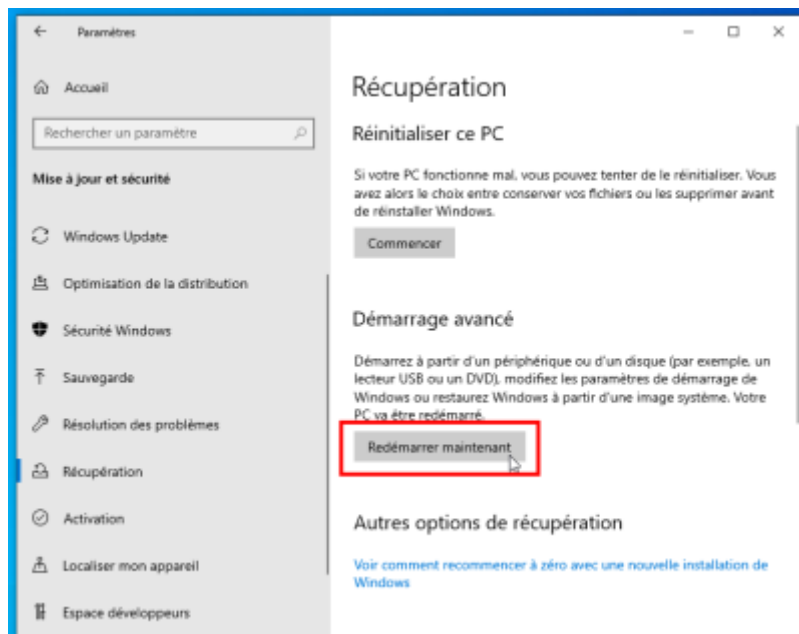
Paramètres

Accueil

Rechercher un paramètre

Mise à jour et sécurité

Windows Update

Optimisation de la distribution

Sécurité Windows

Sauvegarde

Résolution des problèmes

Récupération

Activation

Localiser mon appareil

Espace développeurs

Récupération

Réinitialiser ce PC

Si votre PC fonctionne mal, vous pouvez tenter de le réinitialiser. Vous avez alors le choix entre conserver vos fichiers ou les supprimer avant de réinstaller Windows.

Commencer

Démarrage avancé

Démarrez à partir d'un périphérique ou d'un disque (par exemple, un lecteur USB ou un DVD), modifiez les paramètres de démarrage de Windows ou restaurez Windows à partir d'une image système. Votre PC va être redémarré.

Redémarrer maintenant

Autres options de récupération

Voir comment recommencer à zéro avec une nouvelle installation de Windows